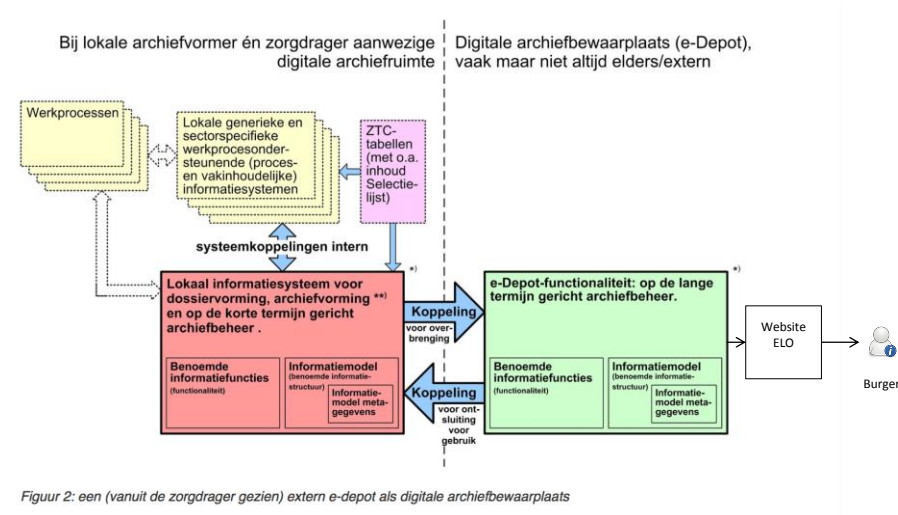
Bij lokale archiefvormer én zorgdrager aanwezige digitale archiefruimte

Digitale archiefbewaarplaats (e-Depot), vaak maar niet altijd elders/extern

Werkprocessen

Lokale generieke en sectorspecifieke werkprocesondersteunende (proces- en vakinhoudelijke) informatiesystemen

ZTC-tabellen (met o.a. inhoud Selectielijst)

systeemkoppelingen intern

*)

Lokaal informatiesysteem voor dossiervorming, archiefvorming **) en op de korte termijn gericht archiefbeheer .

Benoemde informatiefuncties (functionaliteit)

Informatiemodel (benoemde informatiestructuur)

Informatiemodel metagegevens

Koppeling

voor overbrenging

Koppeling

voor ontsluiting voor gebruik

*)

e-Depot-functionaliteit: op de lange termijn gericht archiefbeheer.

Benoemde informatiefuncties (functionaliteit)

Informatiemodel (benoemde informatiestructuur)

Informatiemodel metagegevens

Website ELO

Burger

Figuur 2: een (vanuit de zorgdrager gezien) extern e-depot als digitale archiefbewaarplaats